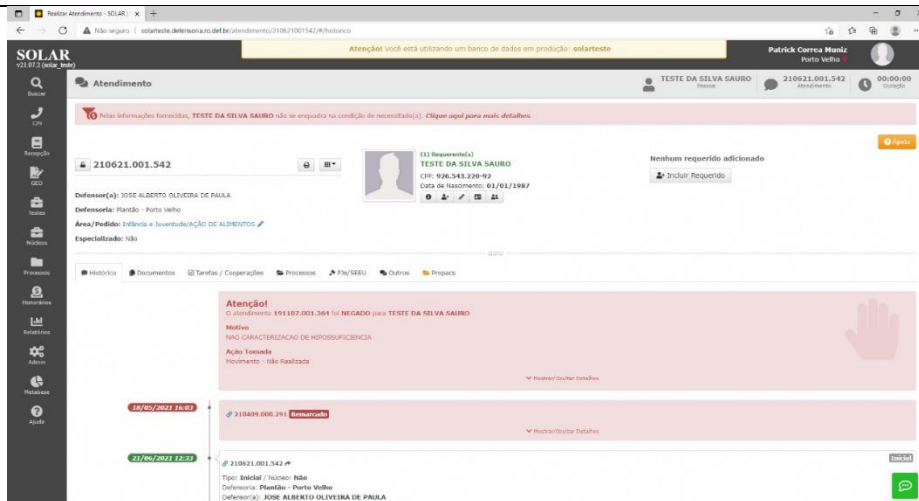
Realizar Atendimento - SOLAR | ×  +

Não seguro | solarteste.defensoria.ro.def.br/atendimento/210621001542/#/historico

SOLAR
v21.07.2 (solar_teste)

Atenção! Você está utilizando um banco de dados em produção: solarteste

Patrick Correa Muniz
Porto Velho

Buscar
124
Recepção
GED
Nadas
Núcleos
Processos
Honorários
Relatórios
Admin
Metabase
Ajuda

Atendimento

TESTE DA SILVA SAURO
Pessoa

210621.001.542
Atendimento

00:00:00
Duração

Pelas informações fornecidas, TESTE DA SILVA SAURO não se enquadra na condição de necessitado(a). Clique aqui para mais detalhes.

Ajuda

210621.001.542

(1) Requerente(s)
TESTE DA SILVA SAURO
CPF: 926.543.220-92
Data de Nascimento: 01/01/1987

Nenhum requerido adicionado
Incluir Requerido

Defensor(a): JOSE ALBERTO OLIVEIRA DE PAULA
Defensoria: Plantão - Porto Velho
Área/Pedido: Infância e Juventude/AÇÃO DE ALIMENTOS
Especializado: Não

Histórico | Documentos | Tarefas / Cooperações | Processos | PJe/SEEU | Outros | Propacs

Atenção!
O atendimento 191107.001.364 foi NEGADO para TESTE DA SILVA SAURO
Motivo
NÃO CARACTERIZAÇÃO DE HIPOSSUFICIENCIA
Ação Tomada
Movimento - Não Realizada
Mostrar/Ocultar Detalhes

18/05/2021 16:03
210409.000.291 Remarcado
Mostrar/Ocultar Detalhes

21/06/2021 12:33
210621.001.542
Tipo: Inicial / Núcleo: Não
Defensoria: Plantão - Porto Velho
Defensor(a): JOSE ALBERTO OLIVEIRA DE PAULA

Inicial